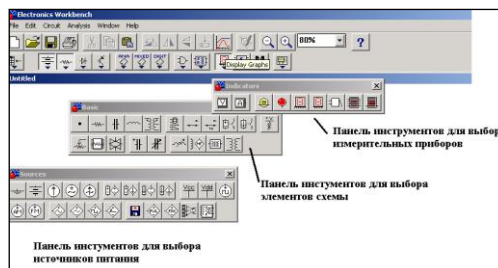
Electronics Workbench

File Edit Circuit Analysis Window Help

80%

?

Display Graphs

Untitled

Indicators

Basic

Sources

Панель инструментов для выбора измерительных приборов

Панель инструментов для выбора элементов схемы

Панель инстументов для выбора источников питания